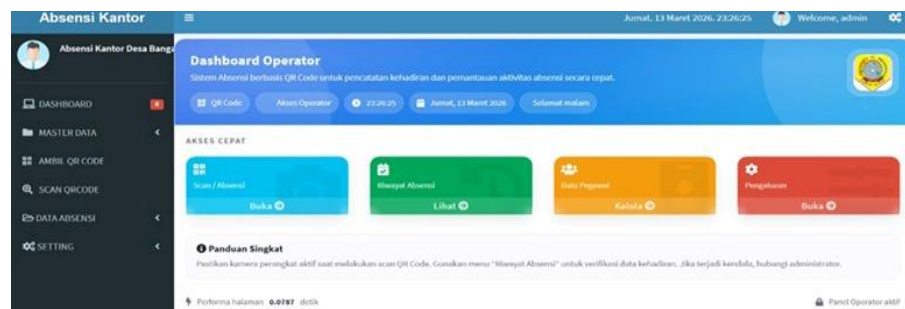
Absensi Kantor
Jumat, 13 Maret 2026. 23:26:25
Welcome, admin

Absensi Kantor Desa Banga

DASHBOARD
MASTER DATA
AMBIL QR CODE
SCAN QRCODE
DATA ABSENSI
SETTING

Dashboard Operator
Sistem Absensi berbasis QR Code untuk pencatatan kehadiran dan pemantauan aktivitas absensi secara cepat.

QR Code
Akses Operator
23:26:25
Jumat, 13 Maret 2026
Selamat malam

AKSES CEPAT

Scan / Absensi
Buka

Riwayat Absensi
Lihat

Data Pegawai
Kelola

Pengaturan
Buka

Panduan Singkat
Pastikan kamera perangkat aktif saat melakukan scan QR Code. Gunakan menu "Riwayat Absensi" untuk verifikasi data kehadiran. Jika terjadi kendala, hubungi administrator.

Performa halaman 0.0787 detik

Panel Operator aktif